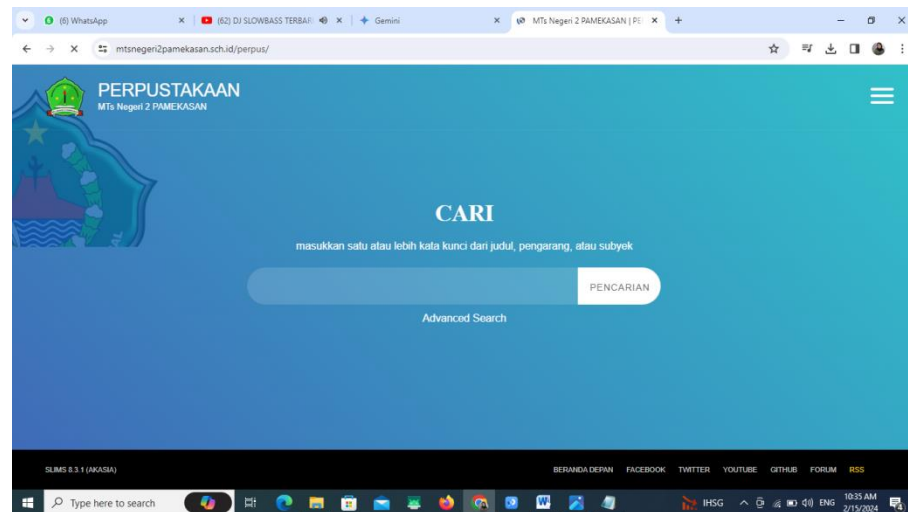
(6) WhatsApp
(62) DJ SLOWBASS TERBAR
Gemini
MTs Negeri 2 PAMEKASAN | PE
mtsnegeri2pamekasan.sch.id/perpus/

PERPUSTAKAAN
MTs Negeri 2 PAMEKASAN

CARI
masukkan satu atau lebih kata kunci dari judul, pengarang, atau subyek
PENCARIAN
Advanced Search

SLIMS 8.3.1 (AKASIA)
BERANDA DEPAN FACEBOOK TWITTER YOUTUBE GITHUB FORUM RSS

Type here to search
IHSG ENG 10:35 AM 2/15/2024